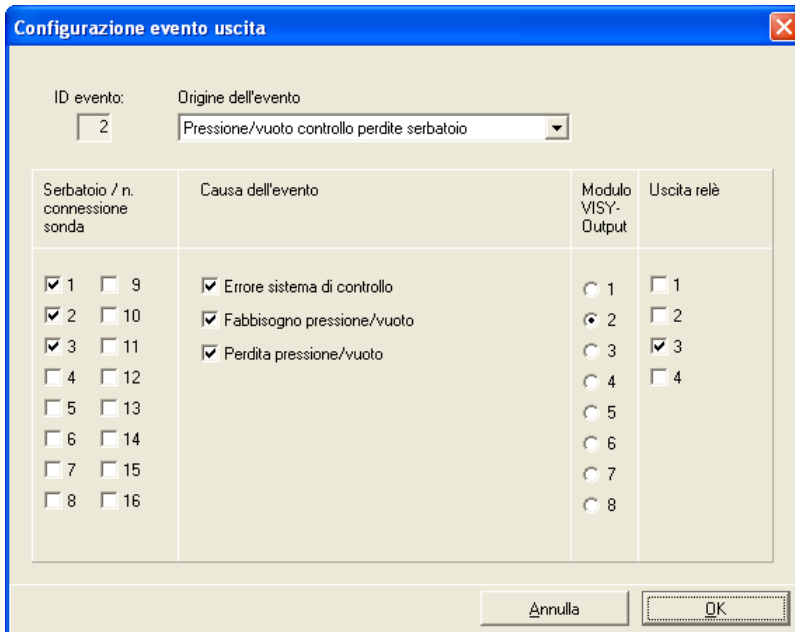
Configurazione evento uscita

ID evento: 2

Origine dell'evento

Pressione/vuoto controllo perdite serbatoio

| Serbatoio / n. connessione sonda | Causa dell'evento | Modulo VISY-Output | Uscita relè |
|---|---|---|---|
| 1, 9, 2, 10, 3, 11, 4, 12, 5, 13, 6, 14, 7, 15, 8, 16 | Errore sistema di controllo<br>Fabbisogno pressione/vuoto<br>Perdita pressione/vuoto | 1, 2, 3, 4, 5, 6, 7, 8 | 1, 2, 3, 4 |

Annulla

OK